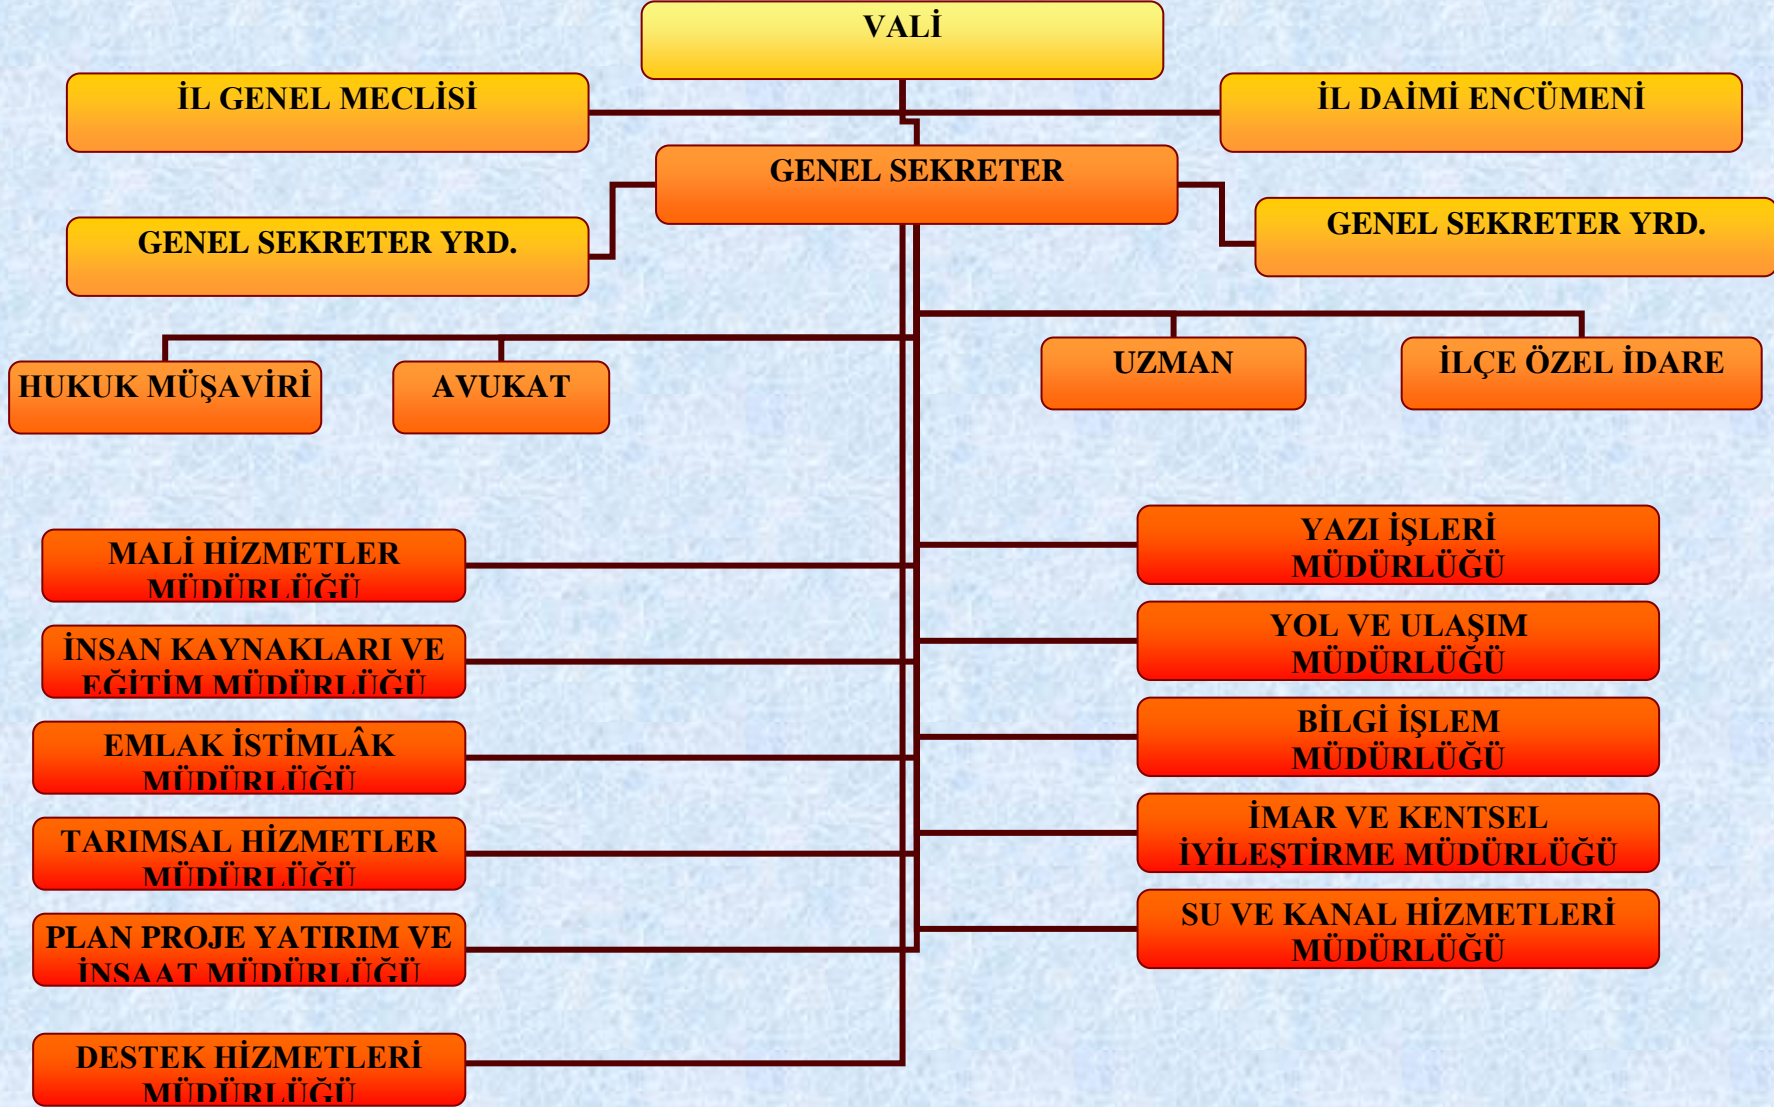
VALİ

İL GENEL MECLİSİ

İL DAİMİ ENCÜMENİ

GENEL SEKRETER

GENEL SEKRETER YRD.

GENEL SEKRETER YRD.

HUKUK MÜŞAVİRİ

AVUKAT

UZMAN

İLÇE ÖZEL İDARE

MALİ HİZMETLER MÜDÜRLÜĞÜ

İNSAN KAYNAKLARI VE EĞİTİM MÜDÜRLÜĞÜ

EMLAK İSTİMLÂK MÜDÜRLÜĞÜ

TARIMSAL HİZMETLER MÜDÜRLÜĞÜ

PLAN PROJE YATIRIM VE İNŞAAT MÜDÜRLÜĞÜ

DESTEK HİZMETLERİ MÜDÜRLÜĞÜ

YAZI İŞLERİ MÜDÜRLÜĞÜ

YOL VE ULAŞIM MÜDÜRLÜĞÜ

BİLGİ İŞLEM MÜDÜRLÜĞÜ

İMAR VE KENTSEL İYİLEŞTİRME MÜDÜRLÜĞÜ

SU VE KANAL HİZMETLERİ MÜDÜRLÜĞÜ